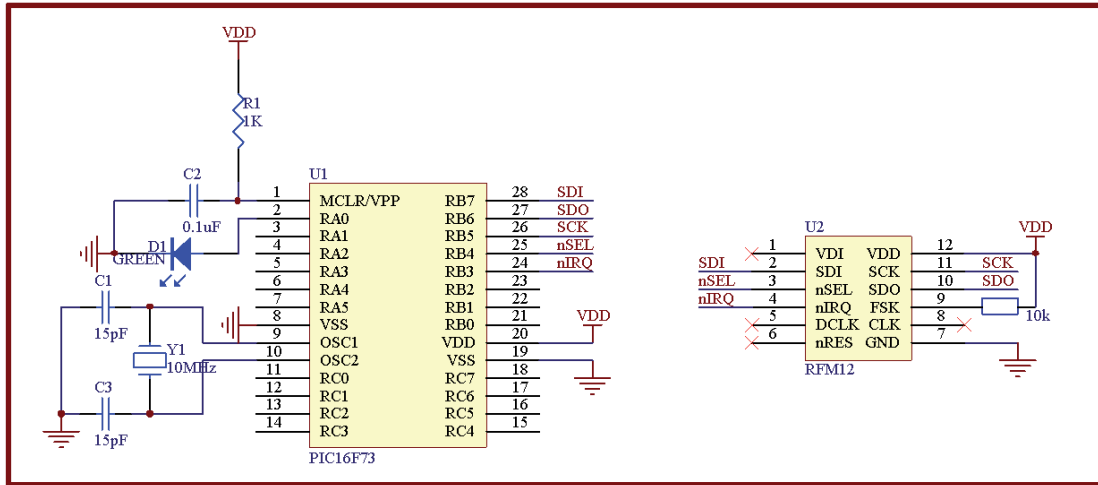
VDD

R1
1K

C2
0.1uF

D1
GREEN

C1
15pF

Y1
10MHz

C3
15pF

U1

| | | | |
|---|---|---|---|
| 1 | MCLR/VPP | RB7 | 28 |
| 2 | RA0 | RB6 | 27 |
| 3 | RA1 | RB5 | 26 |
| 4 | RA2 | RB4 | 25 |
| 5 | RA3 | RB3 | 24 |
| 6 | RA4 | RB2 | 23 |
| 7 | RA5 | RB1 | 22 |
| 8 | VSS | RB0 | 21 |
| 9 | OSC1 | VDD | 20 |
| 10 | OSC2 | VSS | 19 |
| 11 | RC0 | RC7 | 18 |
| 12 | RC1 | RC6 | 17 |
| 13 | RC2 | RC5 | 16 |
| 14 | RC3 | RC4 | 15 |

PIC16F73

SDI
SDO
SCK
nSEL
nIRQ

VDD

U2

| | | | |
|---|---|---|---|
| 1 | VDI | VDD | 12 |
| 2 | SDI | SCK | 11 |
| 3 | nSEL | SDO | 10 |
| 4 | nIRQ | FSK | 9 |
| 5 | DCLK | CLK | 8 |
| 6 | nRES | GND | 7 |

RFM12

SDI
nSEL
nIRQ

SCK
SDO

VDD

10k